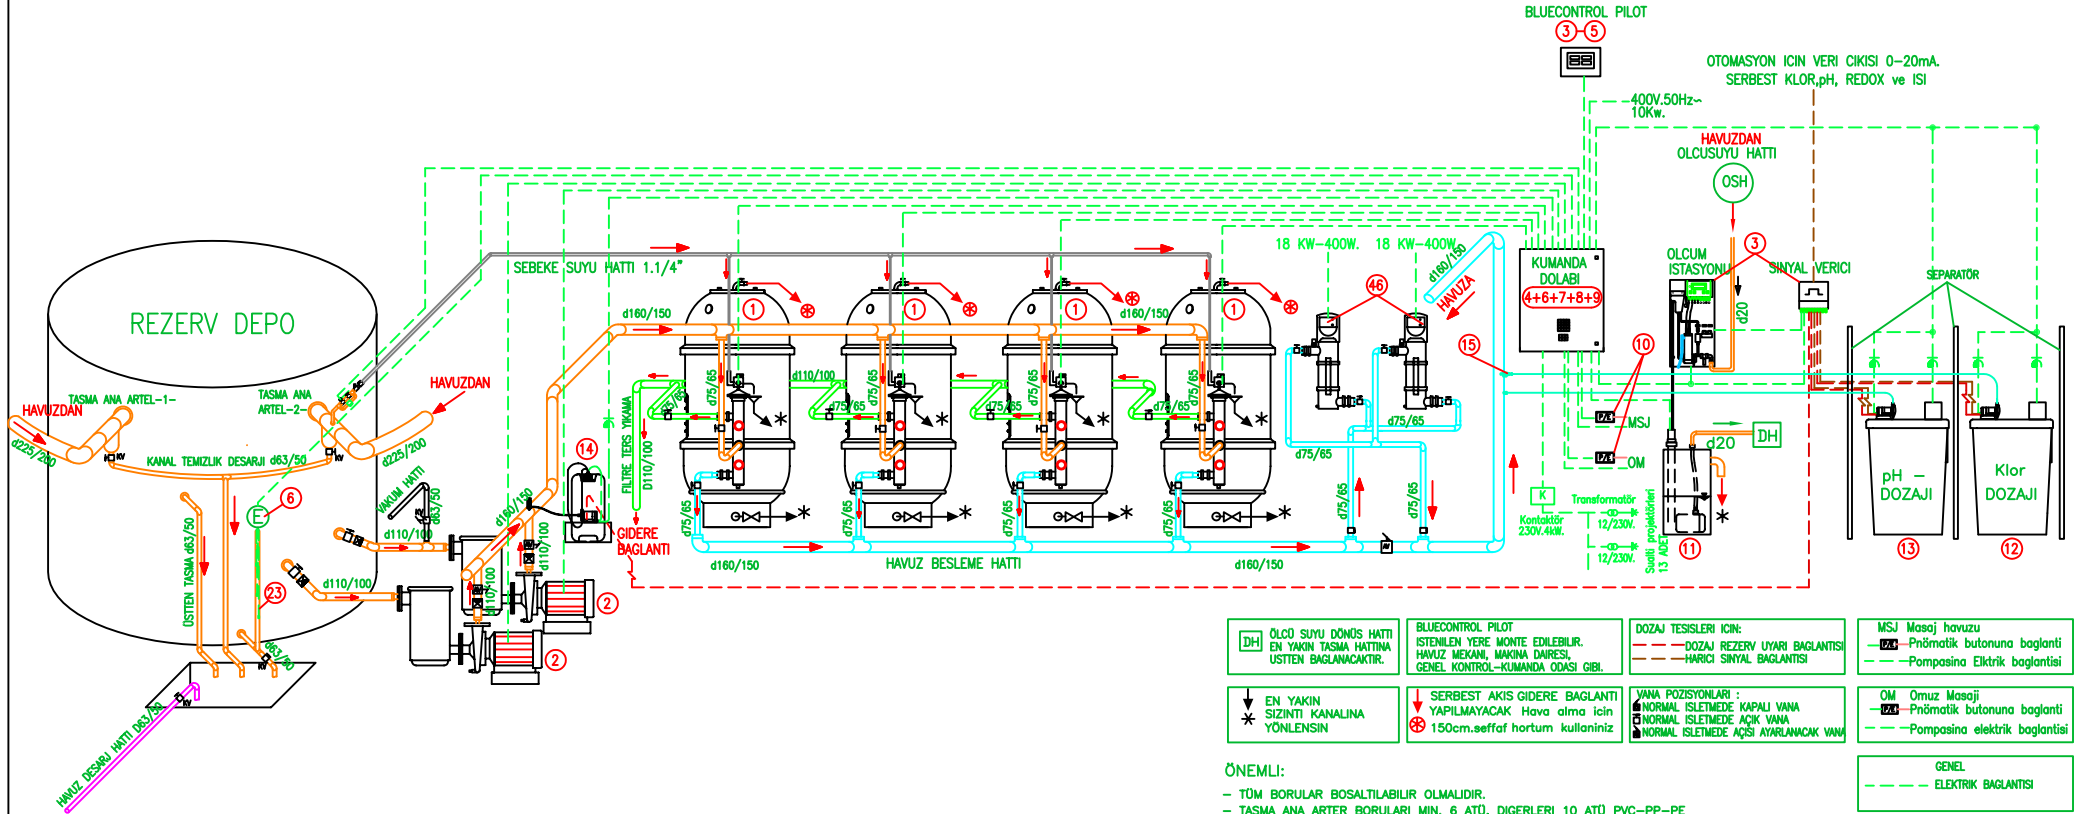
BLUECONTROL PILOT
3 5
OTOMASYON ICIN VERI CIKISI 0-20mA.
SERBEST KLOR,pH, REDOX ve ISI
400V.50Hz-10Kw.
HAVUZDAN OLCUSUYU HATTI
OSH
REZERV DEPO
SEBEKE SUYU HATTI 1.1/4"
18 KW-400W. 18 KW-400W.
KUMANDA DOLABI
4+6+7+8+9
OLCUM ISTASYONU
3
SINYAL VERICI
SEPARATÖR
46
HAVUZA
d160/150
15
10
HAVUZDAN
TASMA ANA ARTEL-1-
TASMA ANA ARTEL-2-
HAVUZDAN
d225/200
KANAL TEMIZLIK DESARJI d63/50
d225/200
d160/150
d160/150
d110/100
d75/65
MSJ
OM
DH
d20
d20
14
FILTRE TERS YIKAMA
D110/100
6
VAKUM HATTI
d63/50
d110/100
d110/100
GIDERE BAGLANTI
d75/65
Kontaktör 230V.4kW.
Transformatör
12/230V.
12/230V.
Sualti projektörleri 13 ADET
11
pH DOZAJI
Klor DOZAJI
13
12
ÜSTTEN TASMA d63/50
23
2
2
d160/150
HAVUZ BESLEME HATTI
d160/150
HAVUZ DESARJ HATTI D63/50

| DH | ÖLCÜ SUYU DÖNÜS HATTI EN YAKIN TASMA HATTINA USTTEN BAGLANACAKTIR. |
|---|---|

BLUECONTROL PILOT ISTENILEN YERE MONTE EDILEBILIR. HAVUZ MEKANI, MAKINA DAIRESI, GENEL KONTROL-KUMANDA ODASI GIBI.

DOZAJ TESISLERI ICIN:
DOZAJ REZERV UYARI BAGLANTISI
HARICI SINYAL BAGLANTISI

MSJ Masaj havuzu
Pnömatik butonuna baglanti
Pompasina Elktrik baglantisi

EN YAKIN SIZINTI KANALINA YÖNLENSIN

SERBEST AKIS GIDERE BAGLANTI YAPILMAYACAK Hava alma icin 150cm.seffaf hortum kullaniniz

VANA POZISYONLARI :
NORMAL ISLETMEDE KAPALI VANA
NORMAL ISLETMEDE AÇIK VANA
NORMAL ISLETMEDE AÇISI AYARLANACAK VANA

OM Omuz Masaji
Pnömatik butonuna baglanti
Pompasina elektrik baglantisi

GENEL
ELEKTRIK BAGLANTISI

ÖNEMLI:
- TÜM BORULAR BOSALTILABILIR OLMALIDIR.
- TASMA ANA ARTER BORULARI MIN. 6 ATÜ, DIGERLERI 10 ATÜ PVC-PP-PE